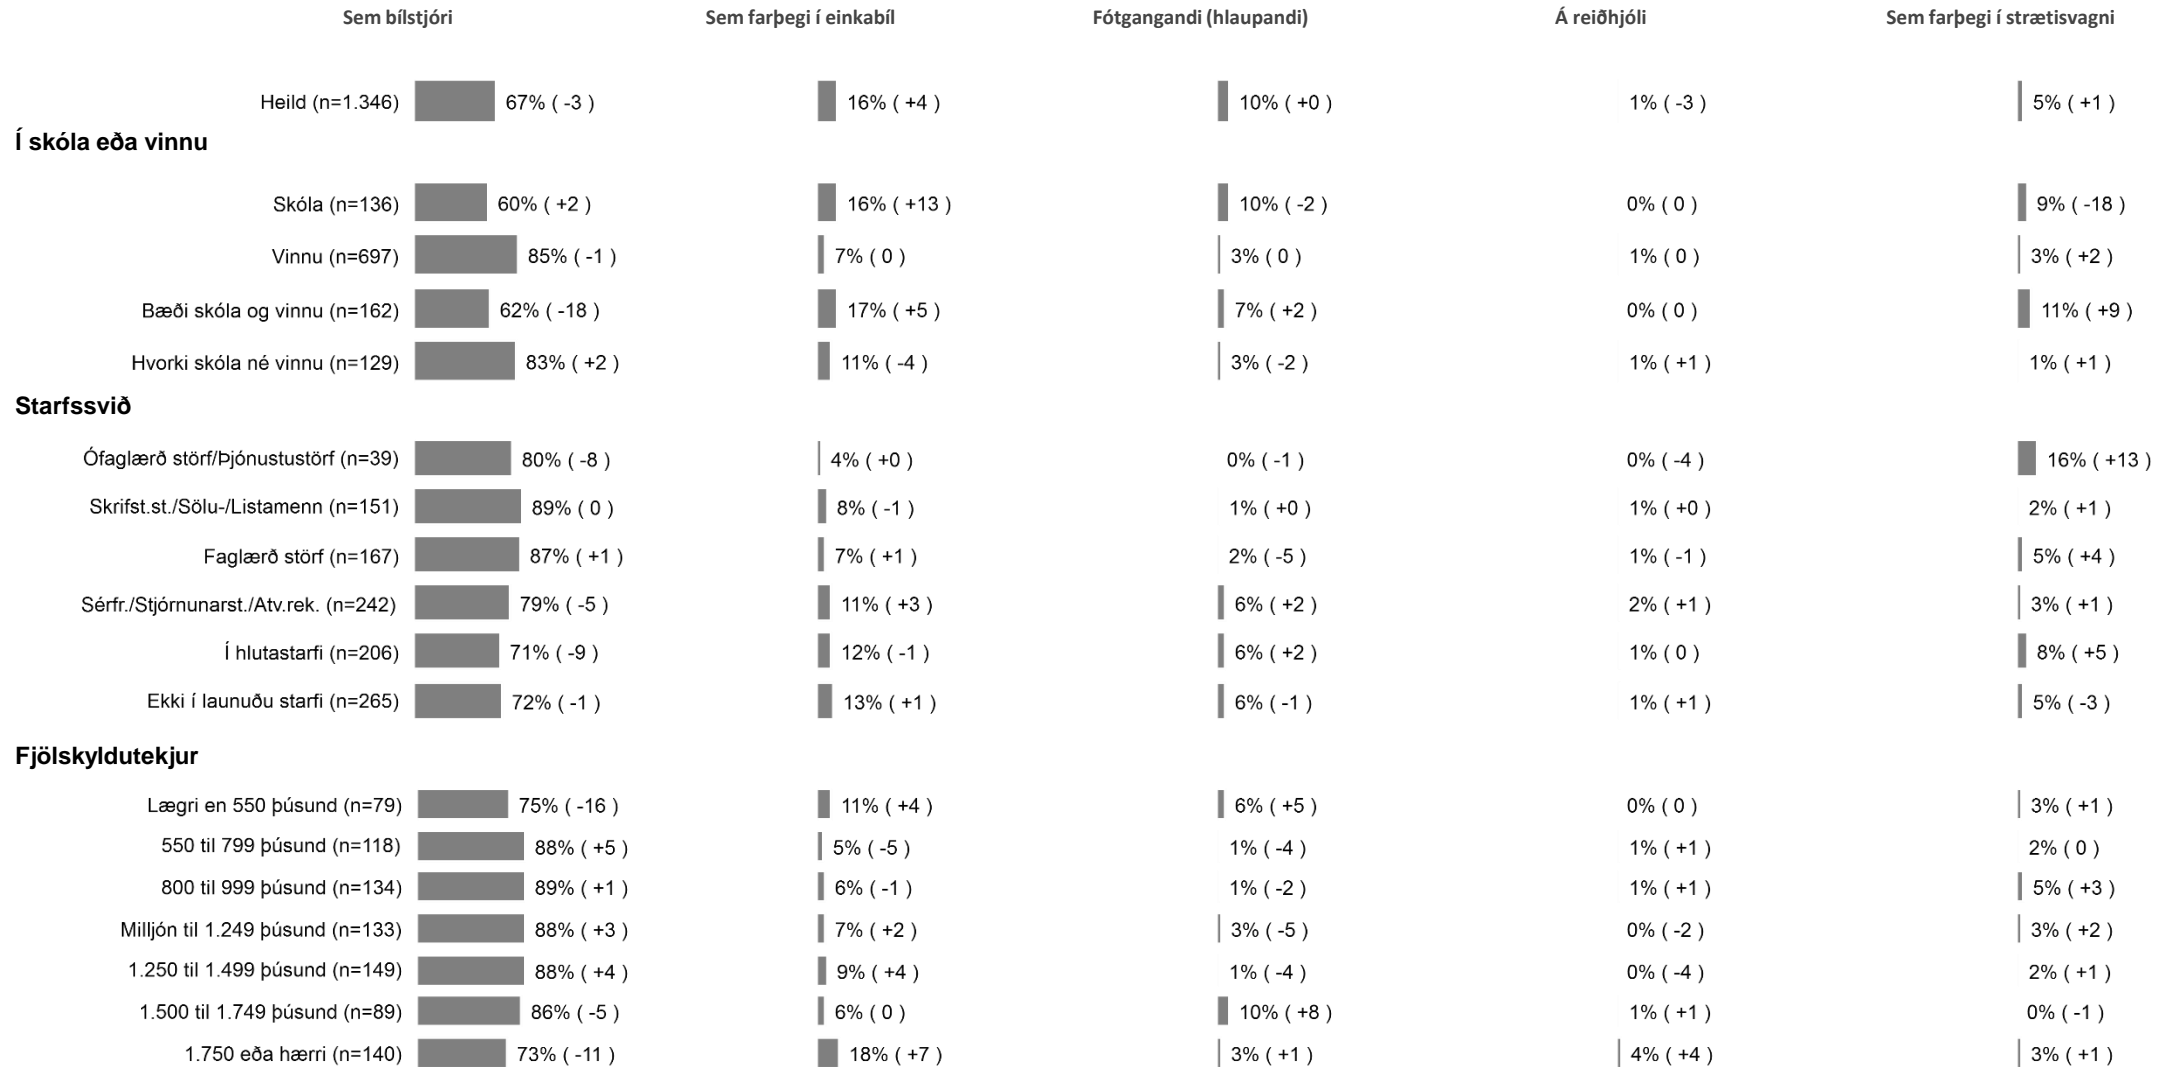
| | Sem bílstjóri | Sem farþegi í einkabíl | Fótgangandi (hlaupandi) | Á reiðhjóli | Sem farþegi í strætisvagni |
|---|---|---|---|---|---|
| Heild (n=1.346) | 67% ( -3 ) | 16% ( +4 ) | 10% ( +0 ) | 1% ( -3 ) | 5% ( +1 ) |
| **Í skóla eða vinnu** | | | | | |
| Skóla (n=136) | 60% ( +2 ) | 16% ( +13 ) | 10% ( -2 ) | 0% ( 0 ) | 9% ( -18 ) |
| Vinnu (n=697) | 85% ( -1 ) | 7% ( 0 ) | 3% ( 0 ) | 1% ( 0 ) | 3% ( +2 ) |
| Bæði skóla og vinnu (n=162) | 62% ( -18 ) | 17% ( +5 ) | 7% ( +2 ) | 0% ( 0 ) | 11% ( +9 ) |
| Hvorki skóla né vinnu (n=129) | 83% ( +2 ) | 11% ( -4 ) | 3% ( -2 ) | 1% ( +1 ) | 1% ( +1 ) |
| **Starfssvið** | | | | | |
| Ófaglærð störf/Þjónustustörf (n=39) | 80% ( -8 ) | 4% ( +0 ) | 0% ( -1 ) | 0% ( -4 ) | 16% ( +13 ) |
| Skrifst.st./Sölu-/Listamenn (n=151) | 89% ( 0 ) | 8% ( -1 ) | 1% ( +0 ) | 1% ( +0 ) | 2% ( +1 ) |
| Faglærð störf (n=167) | 87% ( +1 ) | 7% ( +1 ) | 2% ( -5 ) | 1% ( -1 ) | 5% ( +4 ) |
| Sérfr./Stjórnunarst./Atv.rek. (n=242) | 79% ( -5 ) | 11% ( +3 ) | 6% ( +2 ) | 2% ( +1 ) | 3% ( +1 ) |
| Í hlutastarfi (n=206) | 71% ( -9 ) | 12% ( -1 ) | 6% ( +2 ) | 1% ( 0 ) | 8% ( +5 ) |
| Ekki í launuðu starfi (n=265) | 72% ( -1 ) | 13% ( +1 ) | 6% ( -1 ) | 1% ( +1 ) | 5% ( -3 ) |
| **Fjölskyldutekjur** | | | | | |
| Lægri en 550 þúsund (n=79) | 75% ( -16 ) | 11% ( +4 ) | 6% ( +5 ) | 0% ( 0 ) | 3% ( +1 ) |
| 550 til 799 þúsund (n=118) | 88% ( +5 ) | 5% ( -5 ) | 1% ( -4 ) | 1% ( +1 ) | 2% ( 0 ) |
| 800 til 999 þúsund (n=134) | 89% ( +1 ) | 6% ( -1 ) | 1% ( -2 ) | 1% ( +1 ) | 5% ( +3 ) |
| Milljón til 1.249 þúsund (n=133) | 88% ( +3 ) | 7% ( +2 ) | 3% ( -5 ) | 0% ( -2 ) | 3% ( +2 ) |
| 1.250 til 1.499 þúsund (n=149) | 88% ( +4 ) | 9% ( +4 ) | 1% ( -4 ) | 0% ( -4 ) | 2% ( +1 ) |
| 1.500 til 1.749 þúsund (n=89) | 86% ( -5 ) | 6% ( 0 ) | 10% ( +8 ) | 1% ( +1 ) | 0% ( -1 ) |
| 1.750 eða hærri (n=140) | 73% ( -11 ) | 18% ( +7 ) | 3% ( +1 ) | 4% ( +4 ) | 3% ( +1 ) |